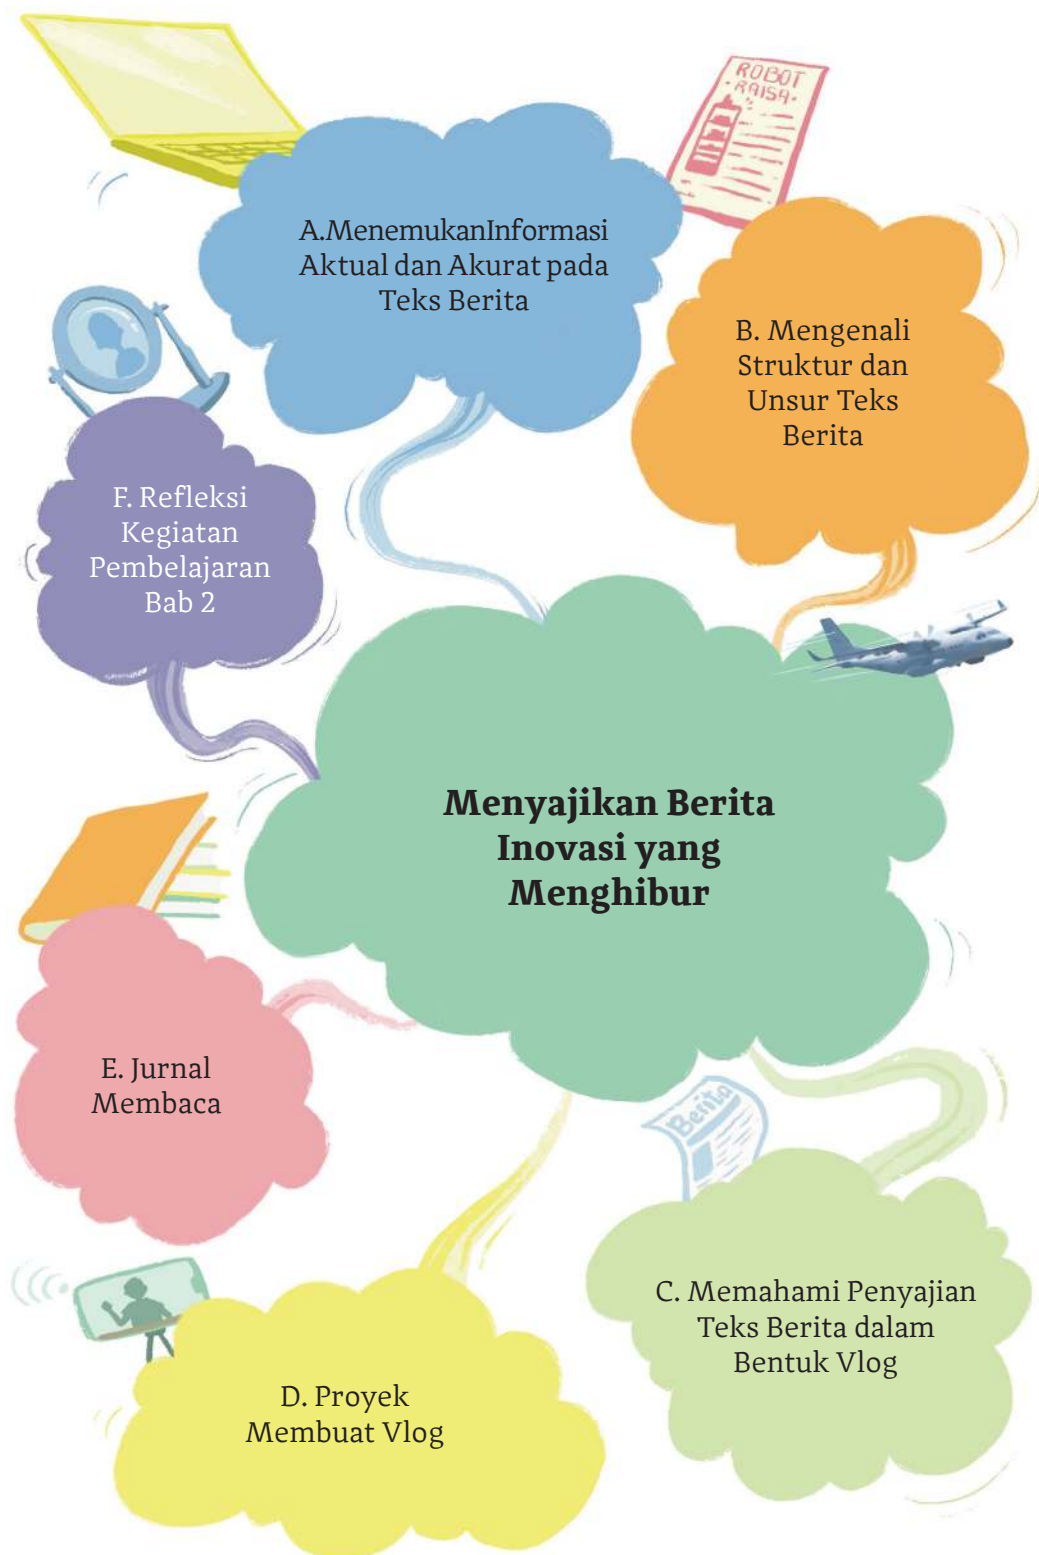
ROBOT
RAISA

A.MenemukanInformasi Aktual dan Akurat pada Teks Berita

B. Mengenali Struktur dan Unsur Teks Berita

F. Refleksi Kegiatan Pembelajaran Bab 2

**Menyajikan Berita Inovasi yang Menghibur**

E. Jurnal Membaca

Berita

C. Memahami Penyajian Teks Berita dalam Bentuk Vlog

D. Proyek Membuat Vlog